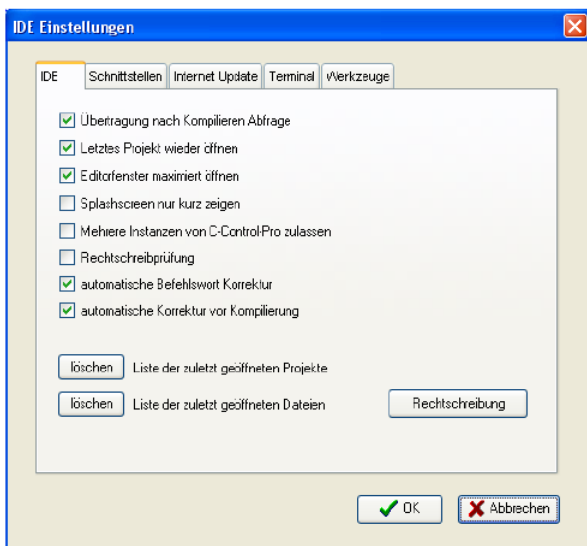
IDE Einstellungen

IDE | Schnittstellen | Internet Update | Terminal | Werkzeuge

Übertragung nach Kompilieren Abfrage
Letztes Projekt wieder öffnen
Editorfenster maximiert öffnen
Splashscreen nur kurz zeigen
Mehrere Instanzen von C-Control-Pro zulassen
Rechtschreibprüfung
automatische Befehlswort Korrektur
automatische Korrektur vor Kompilierung

löschen Liste der zuletzt geöffneten Projekte

löschen Liste der zuletzt geöffneten Dateien

Rechtschreibung

OK

Abbrechen